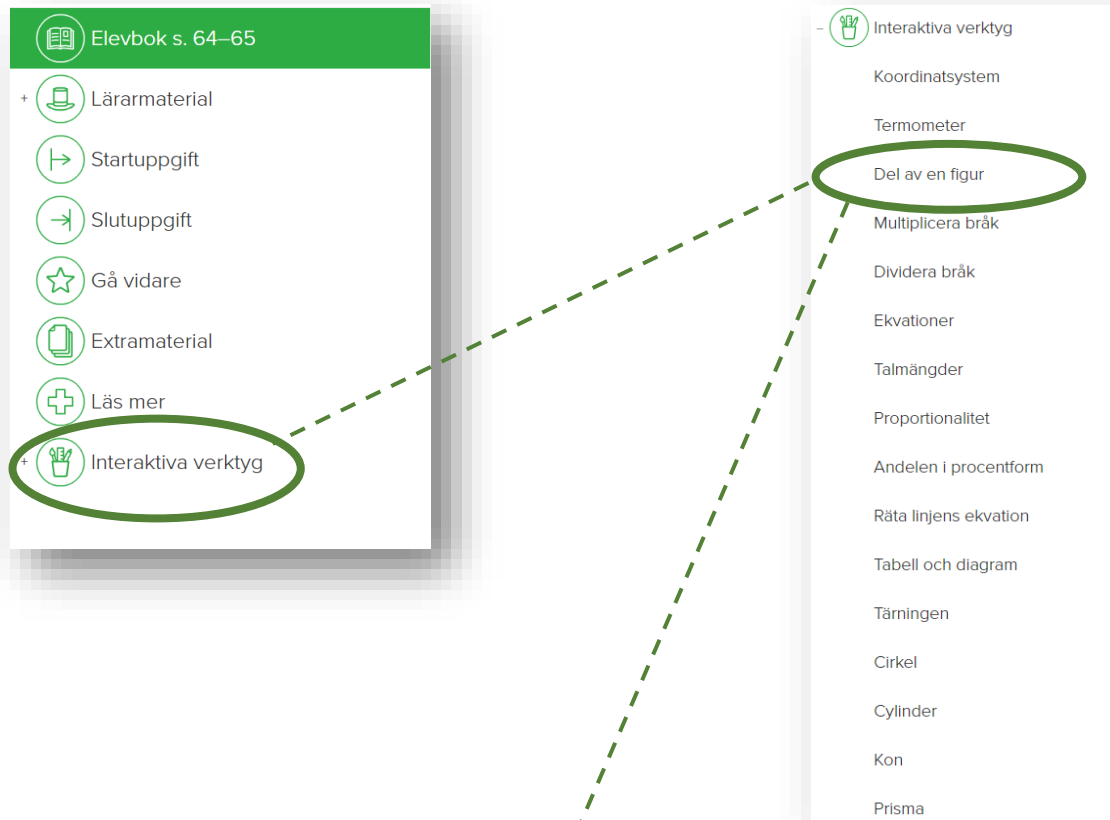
Elevbok s. 64–65

+ Lärarmaterial

Startuppgift

Slutuppgift

Gå vidare

Extramaterial

Läs mer

+ Interaktiva verktyg

– Interaktiva verktyg

Koordinatsystem

Termometer

Del av en figur

Multiplicera bråk

Dividera bråk

Ekvationer

Talmängder

Proportionalitet

Andelen i procentform

Räta linjens ekvation

Tabell och diagram

Tärningen

Cirkel

Cylinder

Kon

Prisma